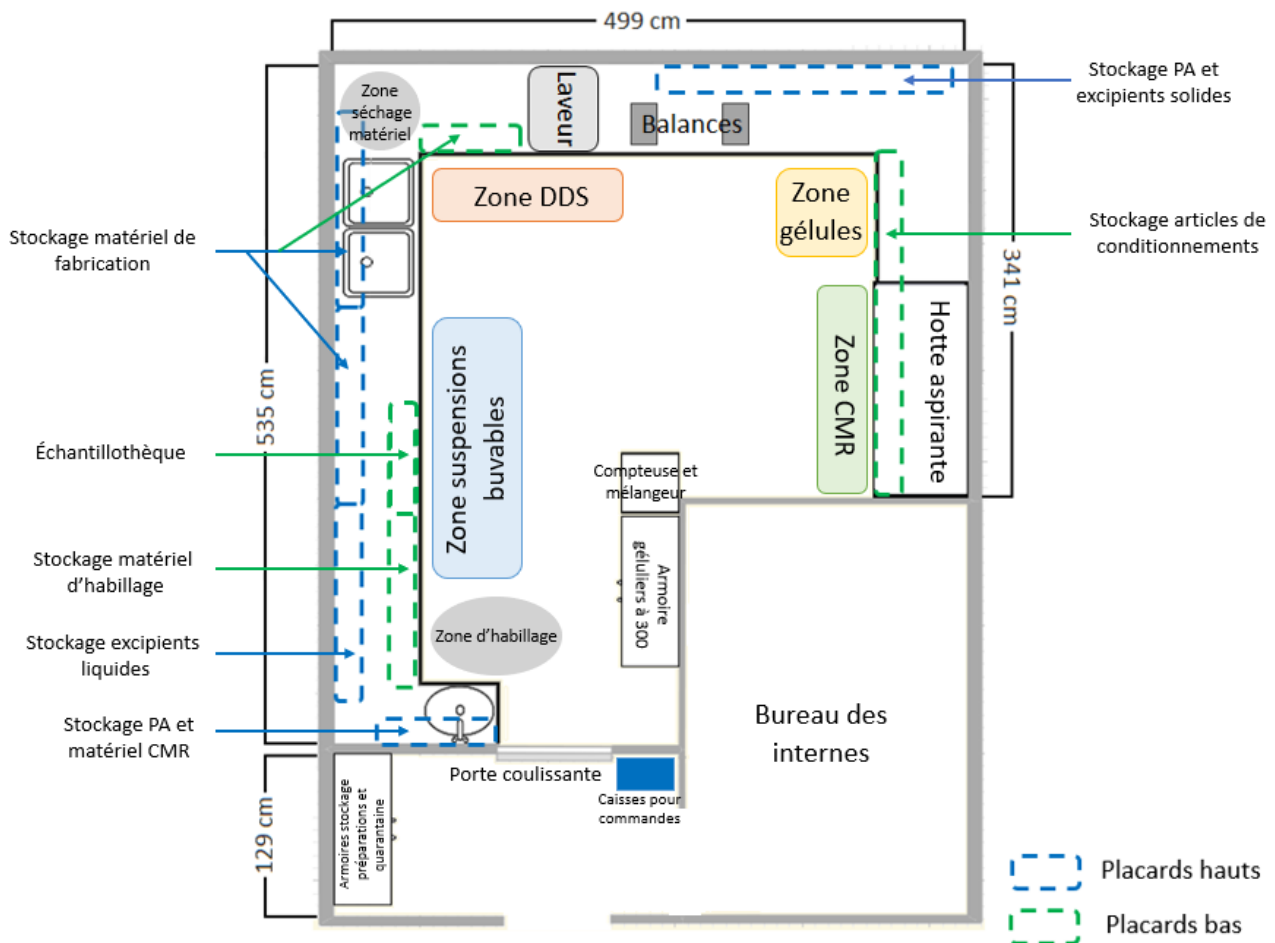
499 cm

Zone séchage matériel

Laveur

Balances

Stockage PA et excipients solides

Zone DDS

Zone gélules

Stockage articles de conditionnements

Stockage matériel de fabrication

341 cm

Hotte aspirante

Zone CMR

535 cm

Zone suspensions buvables

Échantillothèque

Compteuse et mélangeur

Stockage matériel d'habillage

Armoire géluliers à 300

Stockage excipients liquides

Zone d'habillage

Bureau des internes

Stockage PA et matériel CMR

Porte coulissante

Caisses pour commandes

129 cm

Armoires stockage préparations et quarantaine

Placards hauts

Placards bas